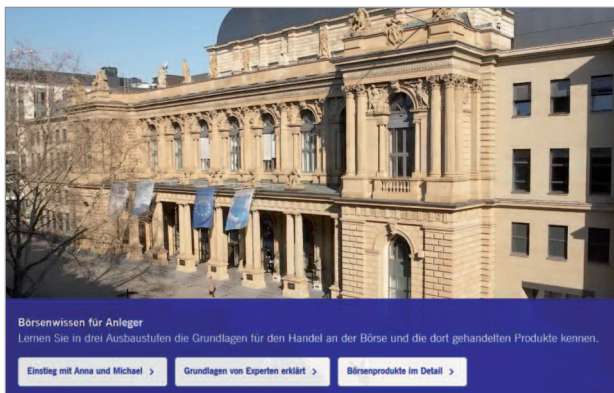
Börsenwissen für Anleger

Lernen Sie in drei Ausbaustufen die Grundlagen für den Handel an der Börse und die dort gehandelten Produkte kennen.

Einstieg mit Anna und Michael >

Grundlagen von Experten erklärt >

Börsenprodukte im Detail >